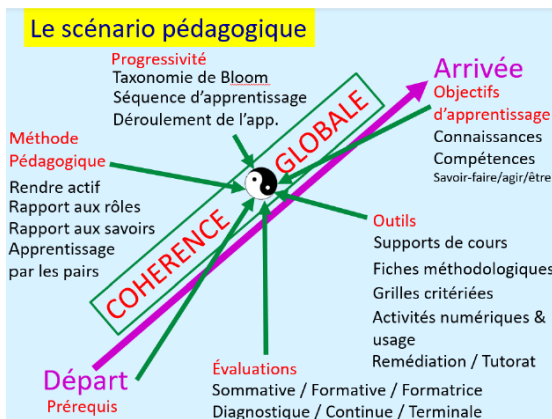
Le scénario pédagogique

Progressivité
Taxonomie de Bloom
Séquence d'apprentissage
Déroulement de l'app.

Arrivée
Objectifs d'apprentissage
Connaissances
Compétences
Savoir-faire/agir/être

Méthode Pédagogique
Rendre actif
Rapport aux rôles
Rapport aux savoirs
Apprentissage par les pairs

COHERENCE GLOBALE

Outils
Supports de cours
Fiches méthodologiques
Grilles critériées
Activités numériques & usage
Remédiation / Tutorat

Départ
Prérequis

Évaluations
Sommative / Formative / Formatrice
Diagnostique / Continue / Terminale